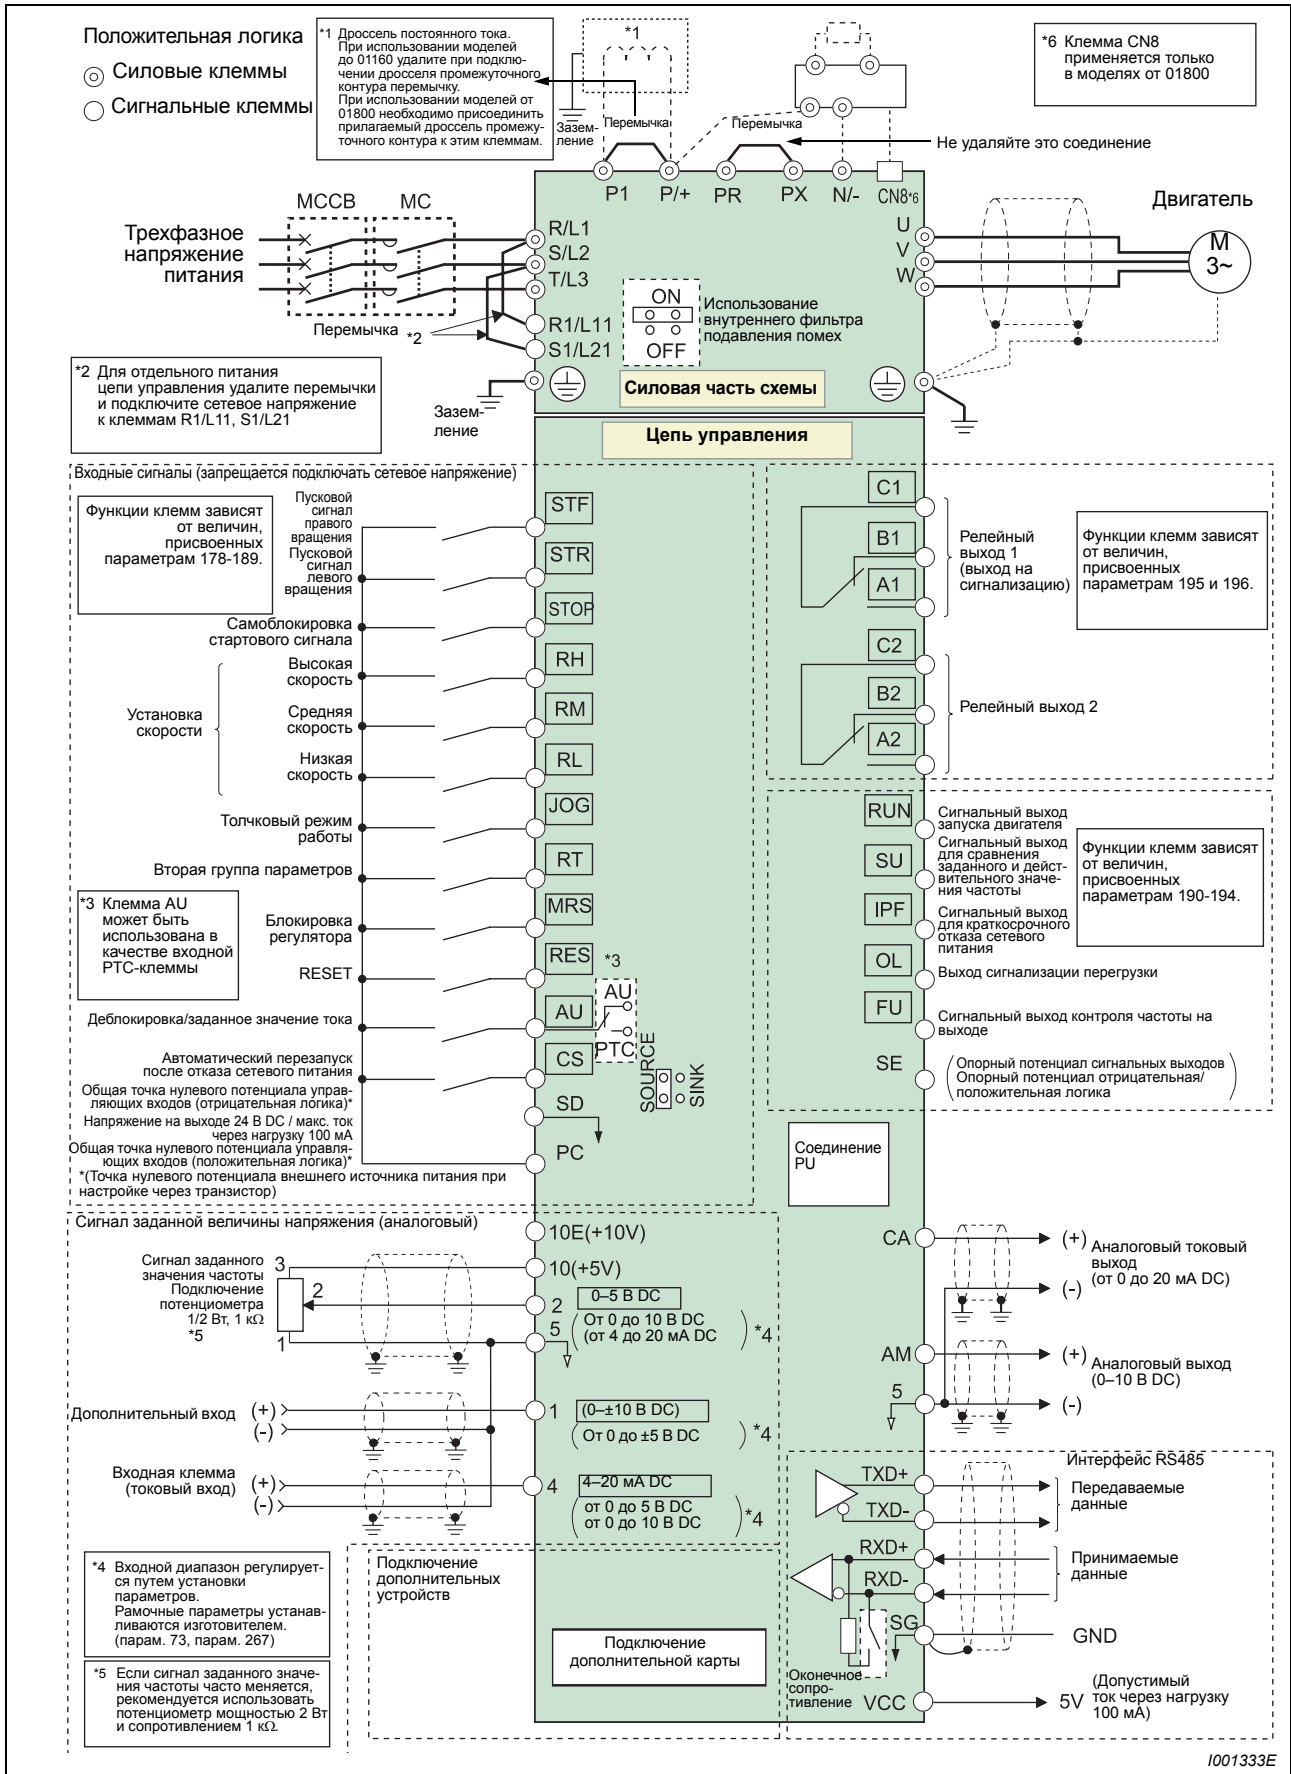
Положительная логика
◎ Силовые клеммы
○ Сигнальные клеммы

*1 Дроссель постоянного тока. При использовании моделей до 01160 удалите при подключении дросселя промежуточного контура перемычку. При использовании моделей от 01800 необходимо присоединить прилагаемый дроссель промежуточного контура к этим клеммам.

*1

Заземление

Перемычка

Перемычка

Не удаляйте это соединение

*6 Клемма CN8 применяется только в моделях от 01800

P1 P/+ PR PX N/- CN8*6

MCCB MC

Трехфазное напряжение питания

R/L1
S/L2
T/L3
R1/L11
S1/L21

Перемычка *2

ON
OFF
Использование внутреннего фильтра подавления помех

Двигатель
U
V
W
M
3~

*2 Для отдельного питания цепи управления удалите перемычки и подключите сетевое напряжение к клеммам R1/L11, S1/L21

Силовая часть схемы

Заземление

Цепь управления

Входные сигналы (запрещается подключать сетевое напряжение)

Функции клемм зависят от величин, присвоенных параметрам 178-189.

Пусковой сигнал правого вращения STF
Пусковой сигнал левого вращения STR
Самоблокировка стартового сигнала STOP
Установка скорости
Высокая скорость RH
Средняя скорость RM
Низкая скорость RL
Толчковый режим работы JOG
Вторая группа параметров RT
*3 Клемма AU может быть использована в качестве входной PTC-клеммы
Блокировка регулятора MRS
RESET RES *3
Деблокировка/заданное значение тока AU
AU
PTC
Автоматический перезапуск после отказа сетевого питания CS
SOURCE SINK
Общая точка нулевого потенциала управляющих входов (отрицательная логика)* SD
Напряжение на выходе 24 В DC / макс. ток через нагрузку 100 мА
Общая точка нулевого потенциала управляющих входов (положительная логика)* PC
*(Точка нулевого потенциала внешнего источника питания при настройке через транзистор)

C1
B1
A1
Релейный выход 1 (выход на сигнализацию)
Функции клемм зависят от величин, присвоенных параметрам 195 и 196.
C2
B2
A2
Релейный выход 2

RUN Сигнальный выход запуска двигателя
SU Сигнальный выход для сравнения заданного и действительного значения частоты
IPF Сигнальный выход для краткосрочного отказа сетевого питания
OL Выход сигнализации перегрузки
FU Сигнальный выход контроля частоты на выходе
SE Опорный потенциал сигнальных выходов Опорный потенциал отрицательная/ положительная логика
Функции клемм зависят от величин, присвоенных параметрам 190-194.

Соединение PU

Сигнал заданной величины напряжения (аналоговый)
10E(+10V)
10(+5V)
Сигнал заданного значения частоты Подключение потенциометра 1/2 Вт, 1 kΩ *5
3 2 1
2 0–5 В DC
5 (От 0 до 10 В DC (от 4 до 20 мА DC) *4
Дополнительный вход (+) (-)
1 (0–±10 В DC) От 0 до ±5 В DC *4
Входная клемма (токовый вход) (+) (-)
4 4–20 мА DC от 0 до 5 В DC от 0 до 10 В DC *4

CA (+) Аналоговый токовый выход (от 0 до 20 мА DC) (-)
AM (+) Аналоговый выход (0–10 В DC)
5 (-)

Интерфейс RS485
TXD+
TXD-
Передаваемые данные
RXD+
RXD-
Принимаемые данные
SG GND
Оконечное сопротивление
VCC 5V (Допустимый ток через нагрузку 100 мА)

*4 Входной диапазон регулируется путем установки параметров. Рамочные параметры устанавливаются изготовителем. (парам. 73, парам. 267)

*5 Если сигнал заданного значения частоты часто меняется, рекомендуется использовать потенциометр мощностью 2 Вт и сопротивлением 1 kΩ.

Подключение дополнительных устройств

Подключение дополнительной карты

I001333E